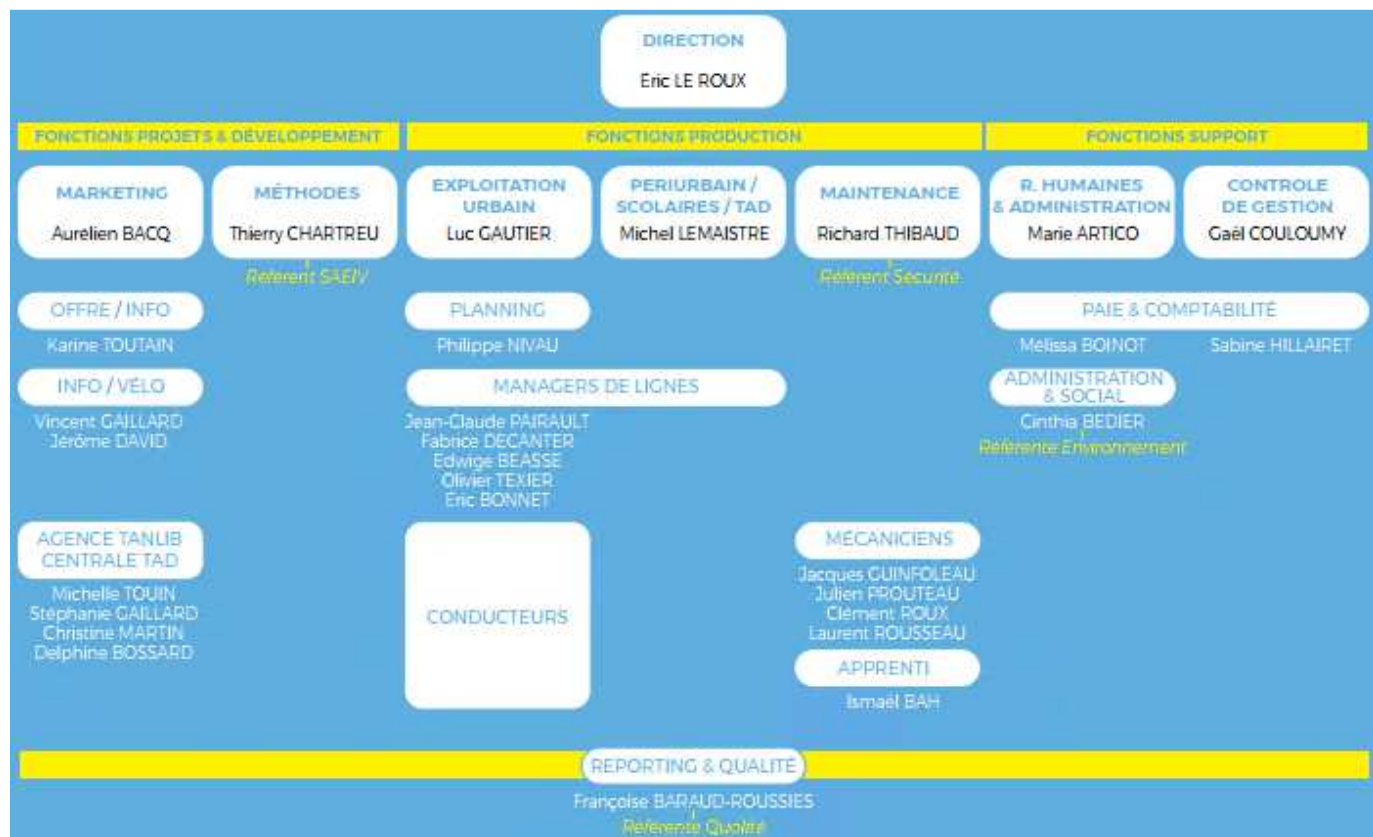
DIRECTION
Eric LE ROUX

FONCTIONS PROJETS & DÉVELOPPEMENT

FONCTIONS PRODUCTION

FONCTIONS SUPPORT

MARKETING
Aurelien BACQ

MÉTHODES
Thierry CHARTREU
Référent SAEIV

EXPLOITATION URBAIN
Luc GAUTIER

PERIURBAIN / SCOLAIRES / TAD
Michel LEMAISTRE

MAINTENANCE
Richard THIBAUD
Référent Sécurité

R. HUMAINES & ADMINISTRATION
Marie ARTICO

CONTROLE DE GESTION
Gaël COULOUMY

OFFRE / INFO
Karine TOUTAIN

INFO / VÉLO
Vincent GAILLARD
Jérôme DAVID

AGENCE TANLIB CENTRALE TAD
Michelle TOUIN
Stéphanie GAILLARD
Christine MARTIN
Delphine BOSSARD

PLANNING
Philippe NIVAU

MANAGERS DE LIGNES
Jean-Claude PAIRAULT
Fabrice DECANTER
Edwige BEASSE
Olivier TEXIER
Eric BONNET

CONDUCTEURS

MÉCANICIENS
Jacques GUINFOLEAU
Julien PROUTEAU
Clément ROUX
Laurent ROUSSEAU

APPRENTI
Ismaël BAH

PAIE & COMPTABILITÉ
Mélissa BOINOT
Sabine HILLAIRET

ADMINISTRATION & SOCIAL
Cinthia BEDIER
Référente Environnement

REPORTING & QUALITÉ
Françoise BARAUD-ROUSSIES
Référente Qualité